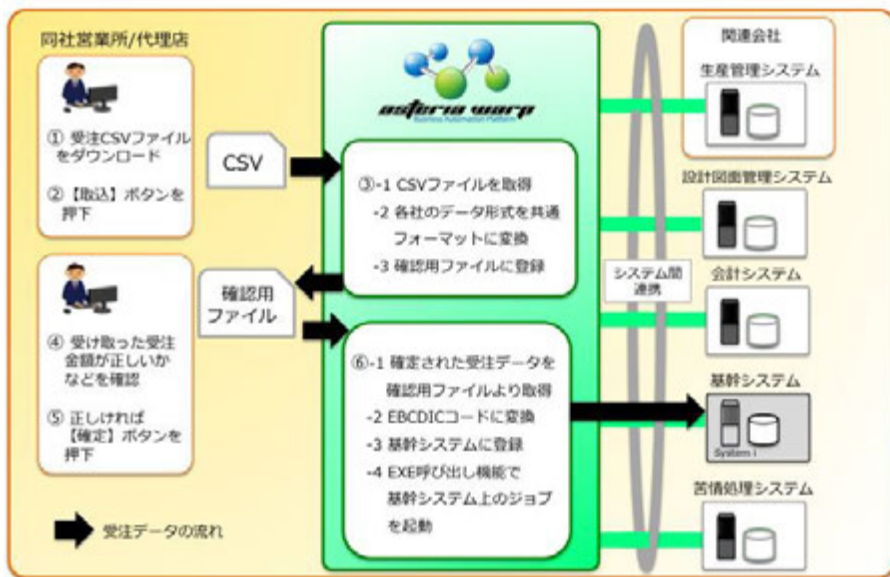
同社営業所/代理店

① 受注CSVファイルをダウンロード

② 【取込】ボタンを押下

④ 受け取った受注金額が正しいかなどを確認

⑤ 正しければ【確定】ボタンを押下

受注データの流れ

CSV

確認用ファイル

asteria warp
Business Automation Platform

③-1 CSVファイルを取得
-2 各社のデータ形式を共通フォーマットに変換
-3 確認用ファイルに登録

⑥-1 確定された受注データを確認用ファイルより取得
-2 EBCDICコードに変換
-3 基幹システムに登録
-4 EXE呼び出し機能で基幹システム上のジョブを起動

システム間連携

関連会社
生産管理システム

設計図面管理システム

会計システム

基幹システム
System i

苦情処理システム